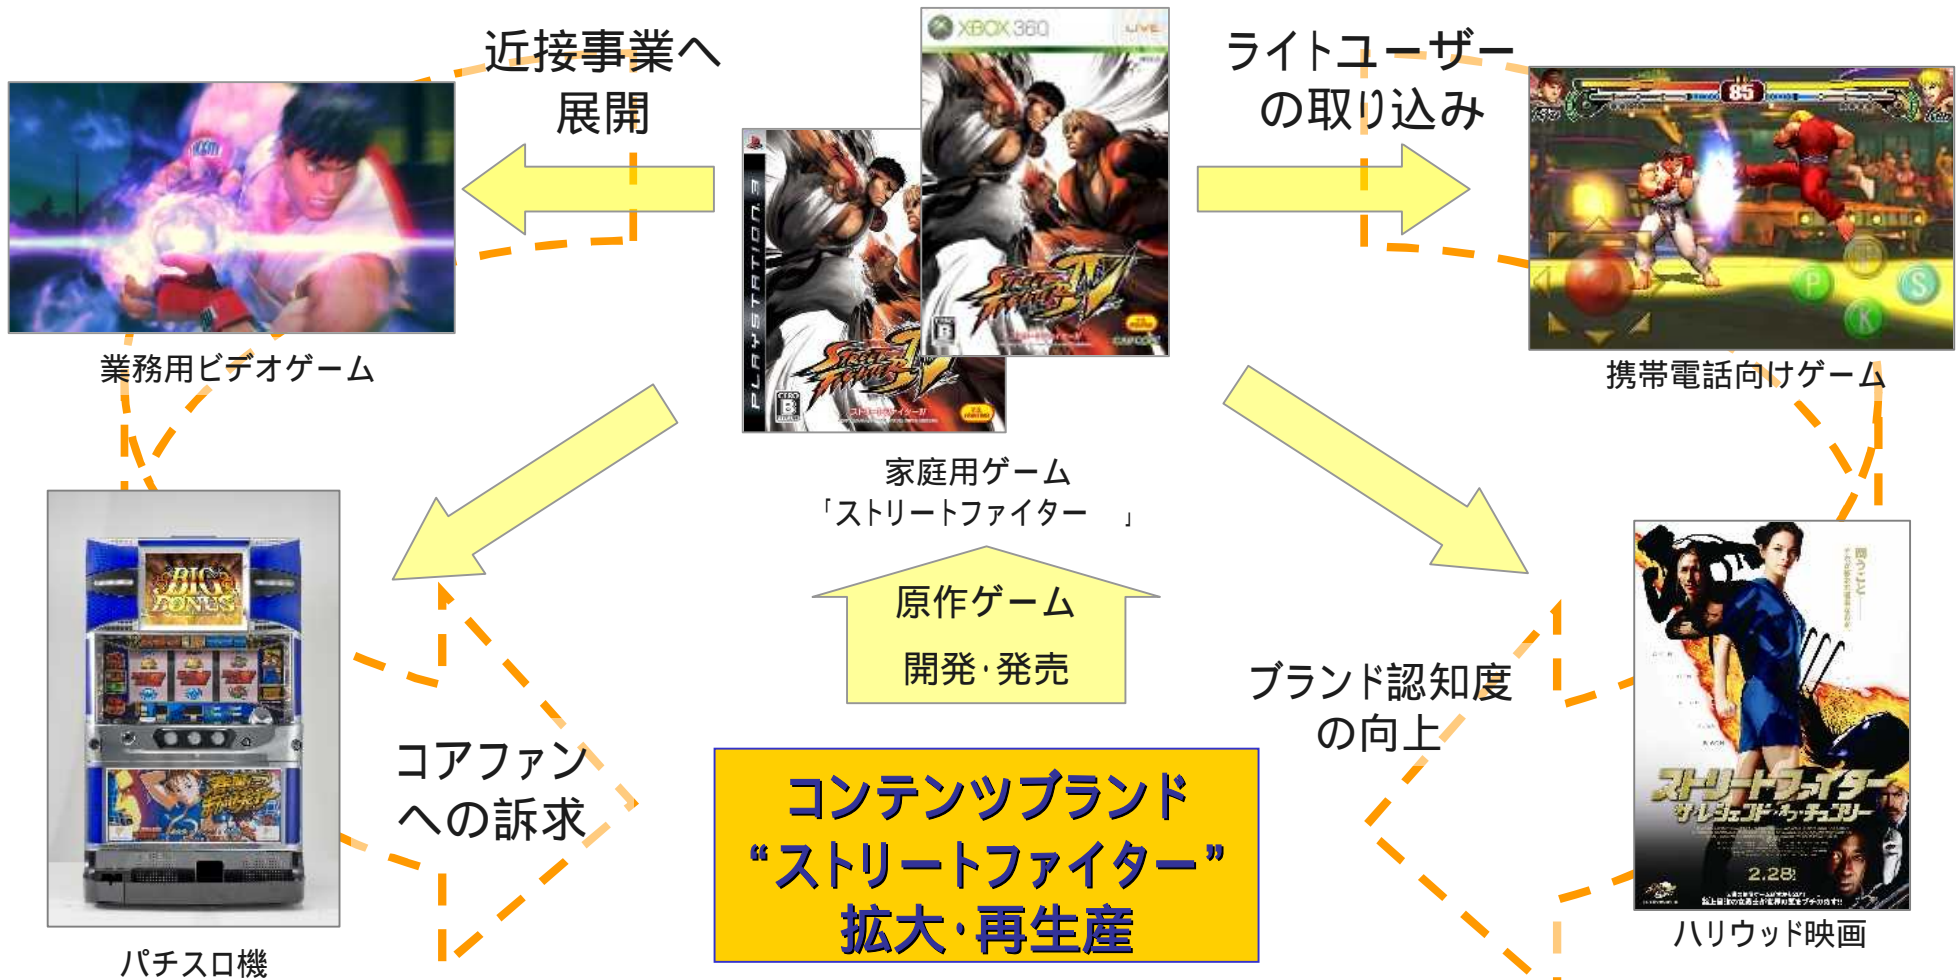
近接事業へ
展開

ライトユーザー
の取り込み

XBOX 360

業務用ビデオゲーム

携帯電話向けゲーム

家庭用ゲーム
「ストリートファイター 」

原作ゲーム
開発･発売

ブランド認知度
の向上

コアファン
への訴求

コンテンツブランド
“ストリートファイター”
拡大･再生産

パチスロ機

ハリウッド映画

ストリートファイター
ザ・レジェンド・オブ・チュンリー
2.28